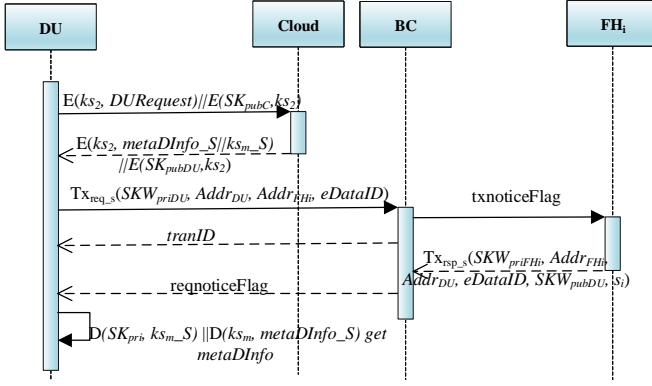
DU

Cloud

BC

$FH_i$

E($ks_2$, $DURequest$)||$E(SK_{pubC},ks_2)$

E($ks_2$, $metaDInfo\_S||ks_m\_S$) $||E(SK_{pubDU},ks_2)$

$Tx_{req\_s}(SKW_{priDU}, Addr_{DU}, Addr_{FHi}, eDataID)$

txnoticeFlag

$tranID$

$Tx_{rsp\_s}(SKW_{priFHi}, Addr_{FHi}, Addr_{DU}, eDataID, SKW_{pubDU}, s_i)$

reqnoticeFlag

D($SK_{pri}$, $ks_m\_S$) ||D($ks_m$, $metaDInfo\_S$) $get$ $metaDInfo$